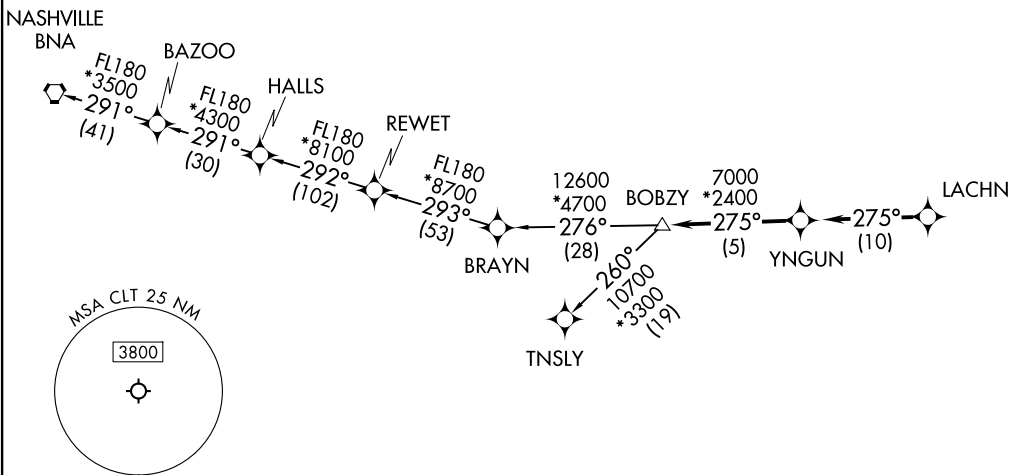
NASHVILLE
BNA

FL180
*3500
291°
(41)

BAZOO

FL180
*4300
291°
(30)

HALLS

FL180
*8100
292°
(102)

REWET

FL180
*8700
293°
(53)

BRAYN

12600
*4700
276°
(28)

BOBZY

7000
*2400
275°
(5)

YNGUN

275°
(10)

LACHN

260°
10700
*3300
(19)

TNSLY

MSA CLT 25 NM

3800